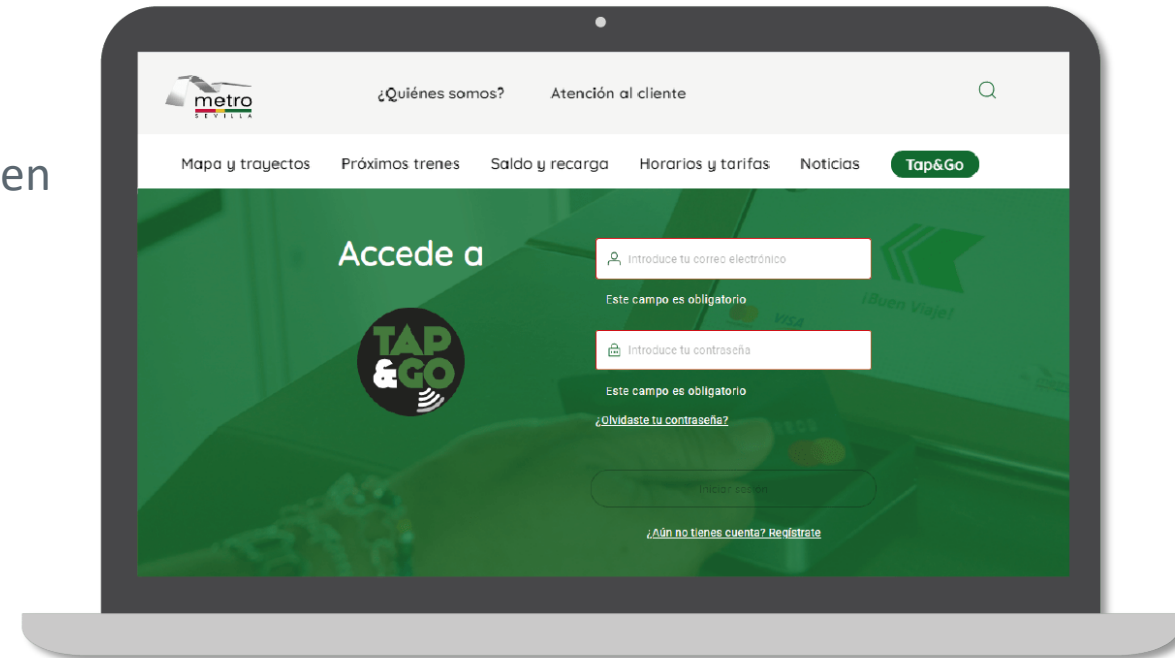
en

metro
SEVILLA

¿Quiénes somos?

Atención al cliente

Mapa y trayectos

Próximos trenes

Saldo y recarga

Horarios y tarifas

Noticias

Tap&Go

Accede a

TAP &GO

Introduce tu correo electrónico

Este campo es obligatorio

Introduce tu contraseña

Este campo es obligatorio

¿Olvidaste tu contraseña?

Iniciar sesión

¿Aún no tienes cuenta? Regístrate

¡Buen Viaje!

VISA